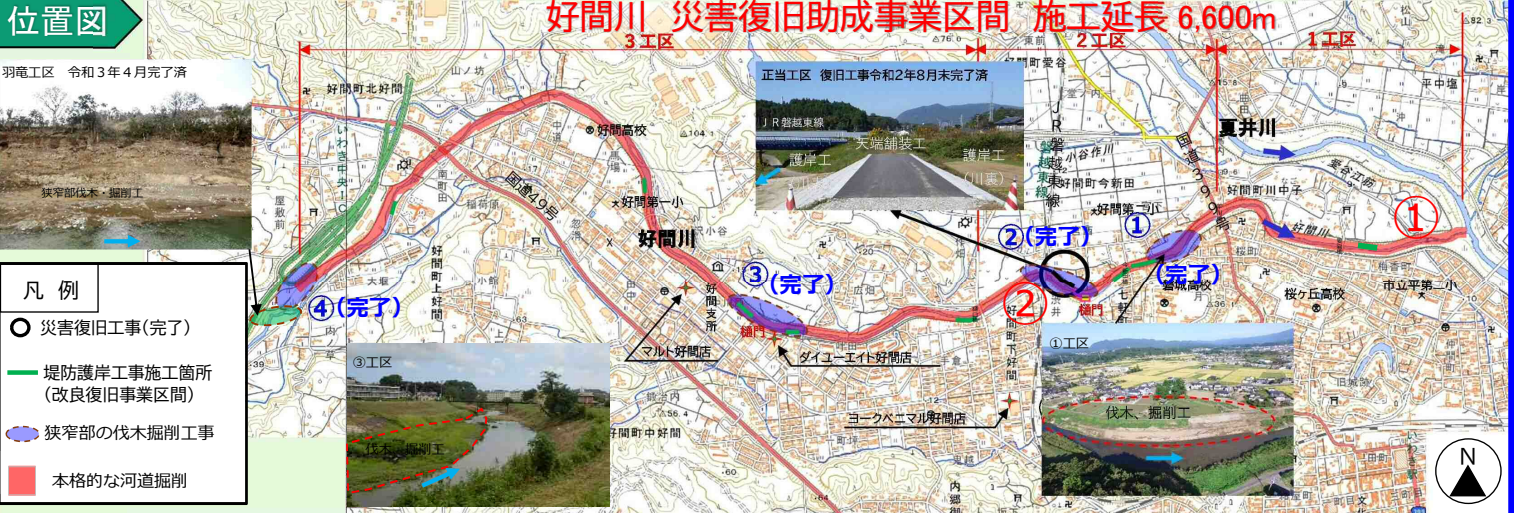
位置図

好間川　災害復旧助成事業区間　施工延長 6,600m

3工区

2工区

1工区

羽竜工区　令和３年４月完了済

狭窄部伐木・掘削工

正当工区　復旧工事令和2年8月末完了済

ＪＲ磐越東線

天端舗装工

護岸工

護岸工（川裏）

夏井川

好間町北好間

好間高校

好間第一小

国道49号

いわき中央IC

好間川

好間町上好間

好間支所

樋門

マルト好間店

ダイユーエイト好間店

ヨークベニマル好間店

好間町中好間

好間町下好間

好間町今新田

好間町川中子

好間第一小

磐城高校

桜ケ丘高校

市立平第二小

国道399号

JR磐越東線

好間川

① ② ③ ④

②（完了）

①（完了）

③（完了）

④（完了）

凡　例

災害復旧工事（完了）

堤防護岸工事施工箇所（改良復旧事業区間）

狭窄部の伐木掘削工事

本格的な河道掘削

③工区

伐木、掘削工

①工区

伐木、掘削工

N